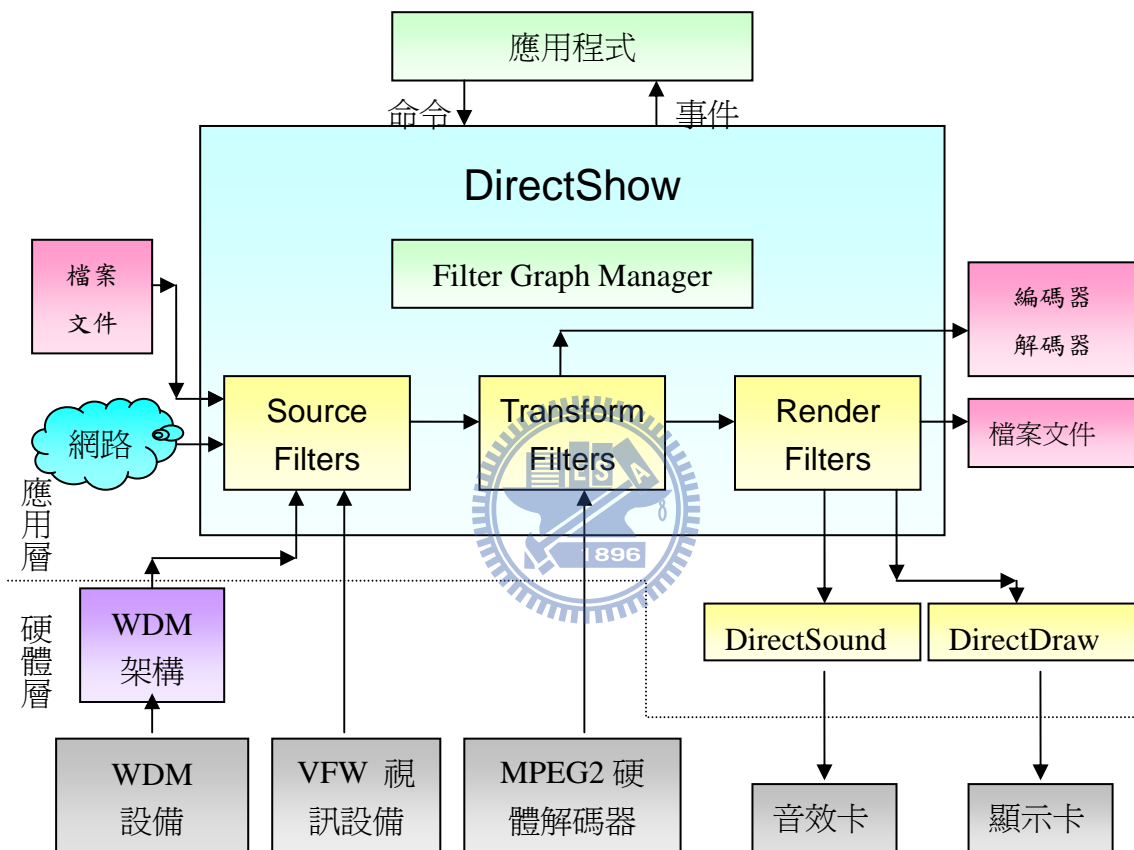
應用程式

命令

事件

DirectShow

Filter Graph Manager

檔案
文件

編碼器
解碼器

網路

Source Filters

Transform Filters

Render Filters

檔案文件

應用層

硬體層

WDM 架構

DirectSound

DirectDraw

1896

WDM 設備

VFW 視訊設備

MPEG2 硬體解碼器

音效卡

顯示卡